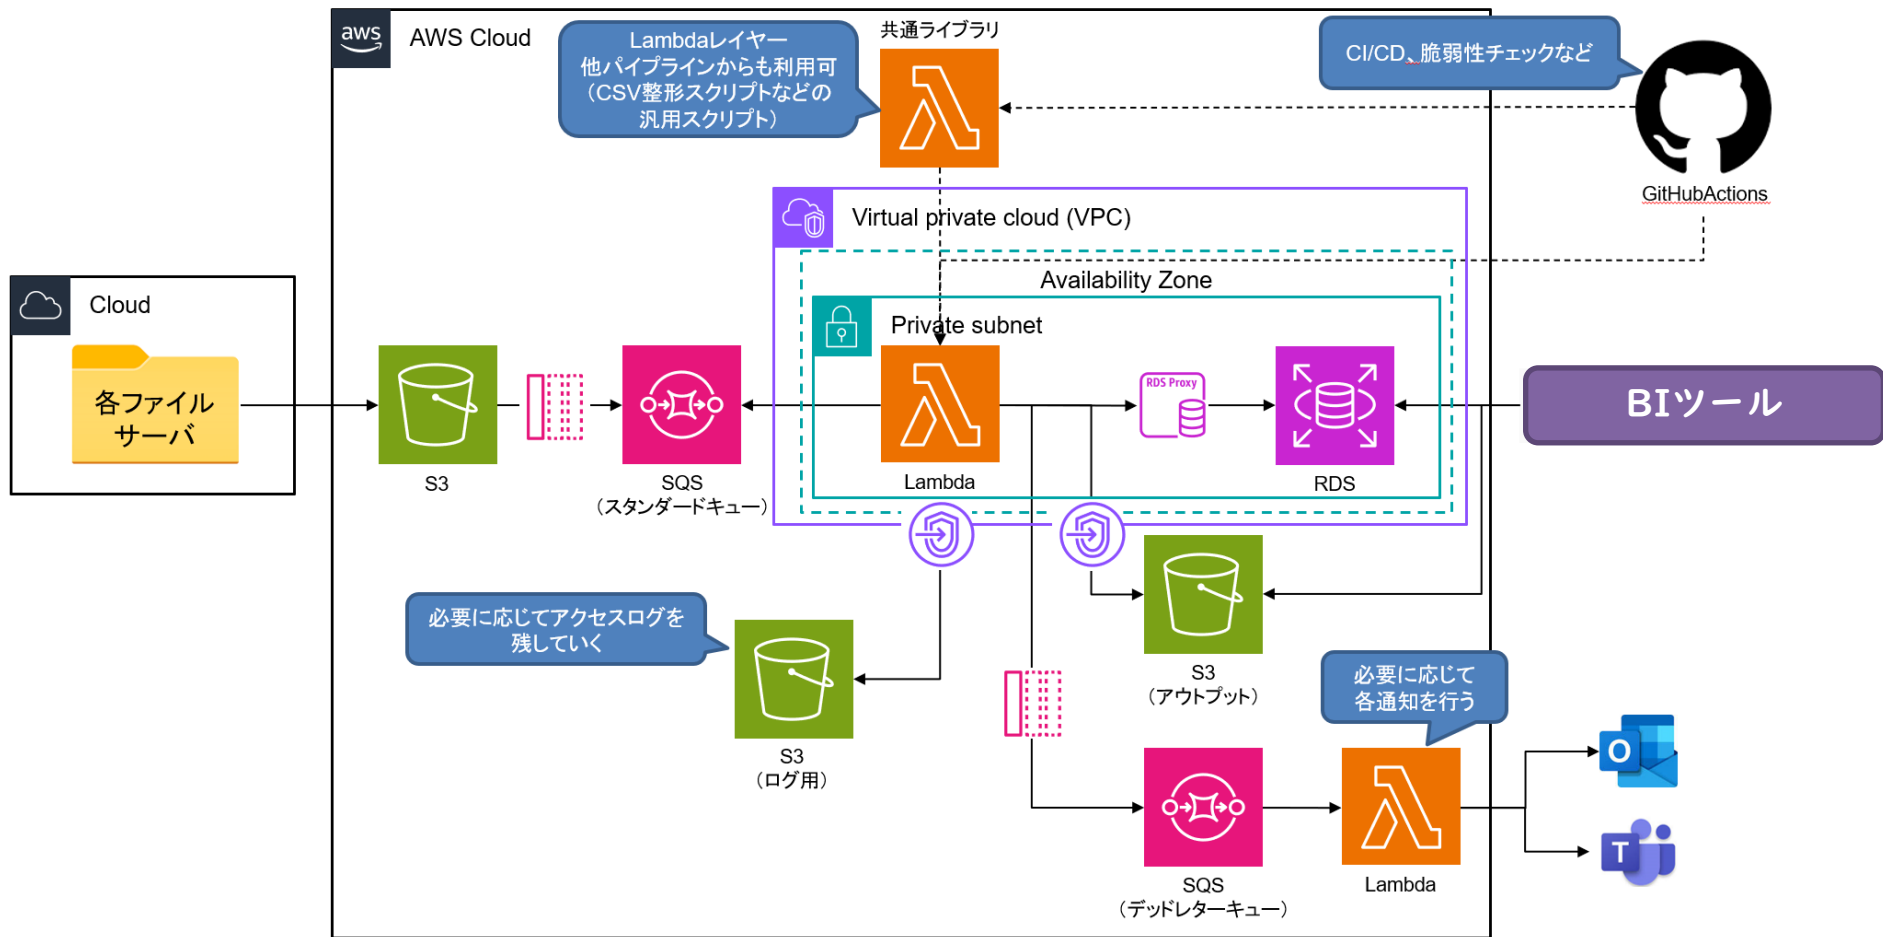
aws AWS Cloud

Lambdaレイヤー
他パイプラインからも利用可
（CSV整形スクリプトなどの汎用スクリプト）

共通ライブラリ

CI/CD、脆弱性チェックなど

GitHubActions

Virtual private cloud (VPC)

Availability Zone

Private subnet

Cloud

各ファイルサーバ

S3

SQS
（スタンダードキュー）

Lambda

RDS Proxy

RDS

BIツール

必要に応じてアクセスログを残していく

S3
（ログ用）

S3
（アウトプット）

必要に応じて各通知を行う

SQS
（デッドレターキュー）

Lambda

O

T